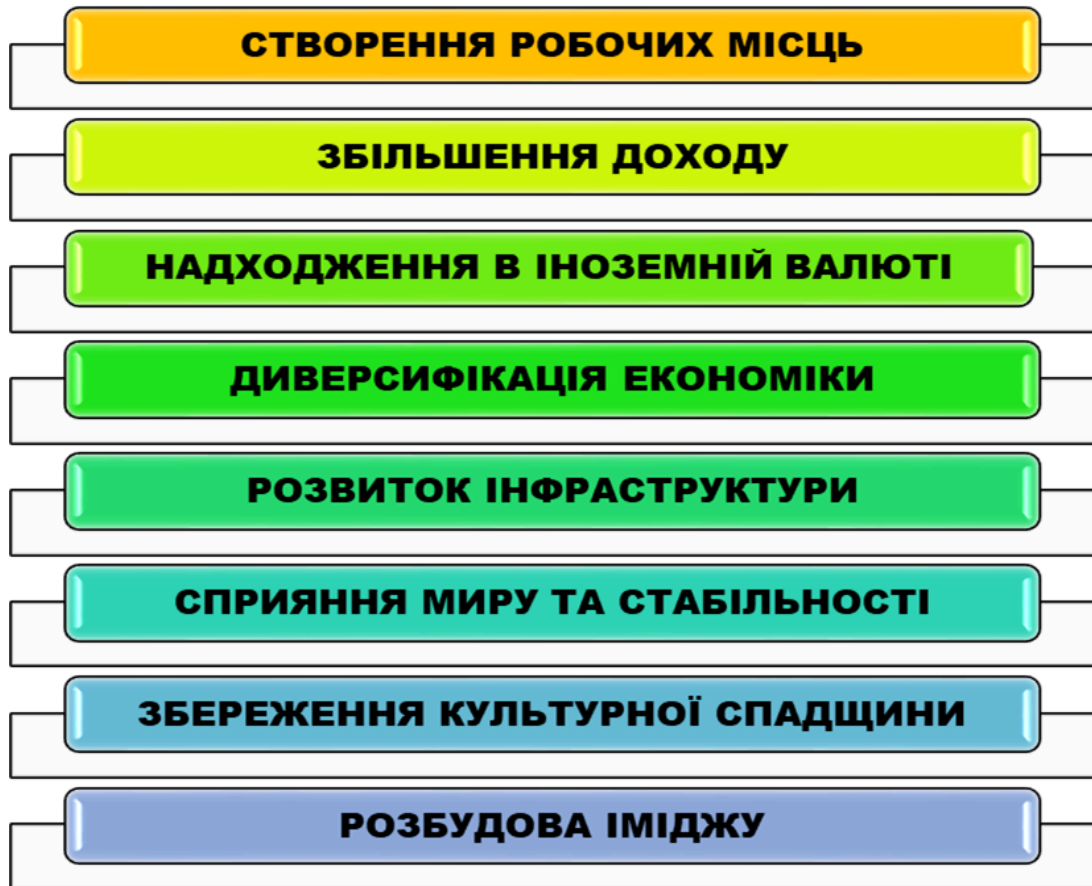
СТВОРЕННЯ РОБОЧИХ МІСЦЬ

ЗБІЛЬШЕННЯ ДОХОДУ

НАДХОДЖЕННЯ В ІНОЗЕМНІЙ ВАЛЮТІ

ДИВЕРСИФІКАЦІЯ ЕКОНОМІКИ

РОЗВИТОК ІНФРАСТРУКТУРИ

СПРИЯННЯ МИРУ ТА СТАБІЛЬНОСТІ

ЗБЕРЕЖЕННЯ КУЛЬТУРНОЇ СПАДЩИНИ

РОЗБУДОВА ІМІДЖУ